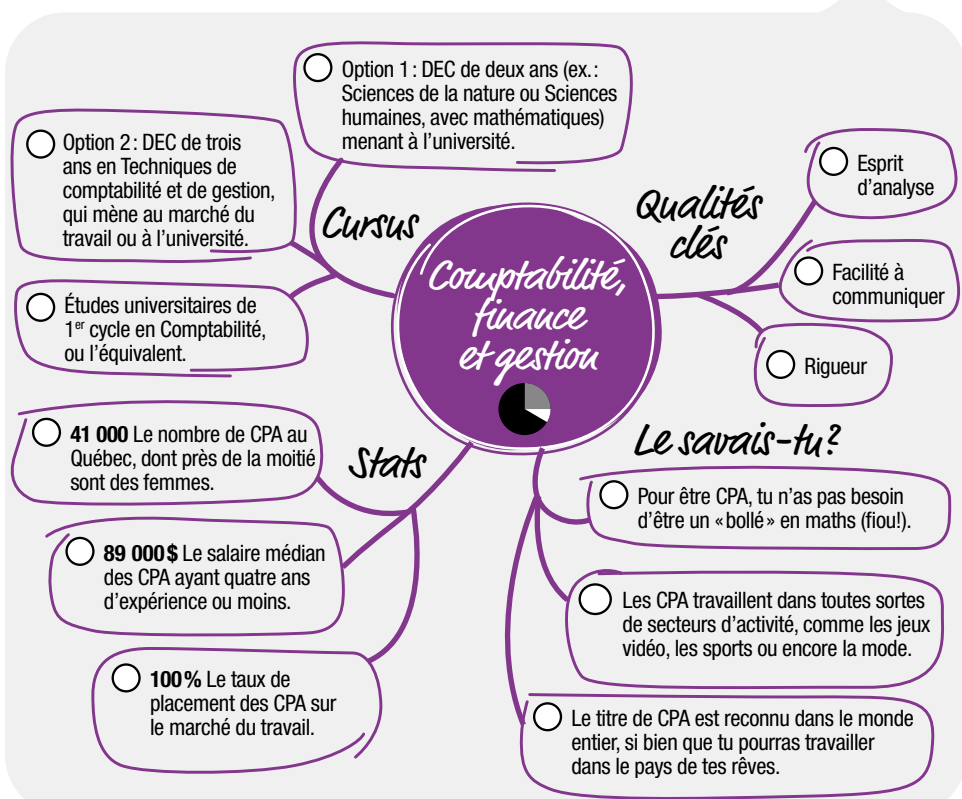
Comptabilité, finance et gestion

Cursus

Option 1 : DEC de deux ans (ex. : Sciences de la nature ou Sciences humaines, avec mathématiques) menant à l'université.

Option 2 : DEC de trois ans en Techniques de comptabilité et de gestion, qui mène au marché du travail ou à l'université.

Études universitaires de 1$^{er}$ cycle en Comptabilité, ou l'équivalent.

Qualités clés

Esprit d'analyse

Facilité à communiquer

Rigueur

Stats

**41 000** Le nombre de CPA au Québec, dont près de la moitié sont des femmes.

**89 000 $** Le salaire médian des CPA ayant quatre ans d'expérience ou moins.

**100 %** Le taux de placement des CPA sur le marché du travail.

Le savais-tu ?

Pour être CPA, tu n'as pas besoin d'être un « bollé » en maths (fiou!).

Les CPA travaillent dans toutes sortes de secteurs d'activité, comme les jeux vidéo, les sports ou encore la mode.

Le titre de CPA est reconnu dans le monde entier, si bien que tu pourras travailler dans le pays de tes rêves.